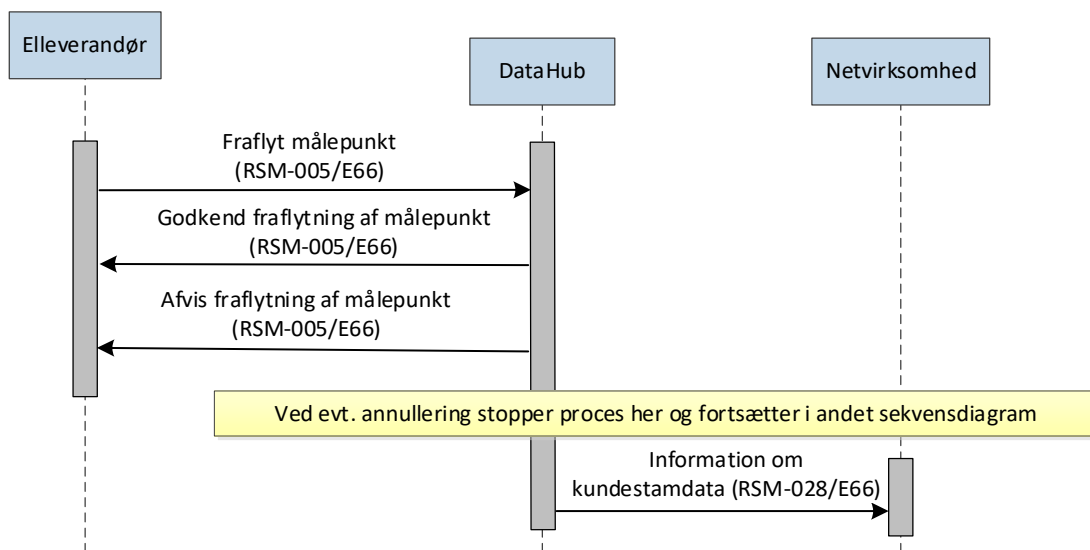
Elleverandør

DataHub

Netvirksomhed

Fraflyt målepunkt (RSM-005/E66)

Godkend fraflytning af målepunkt (RSM-005/E66)

Afvis fraflytning af målepunkt (RSM-005/E66)

Ved evt. annullering stopper proces her og fortsætter i andet sekvensdiagram

Information om kundestamdata (RSM-028/E66)